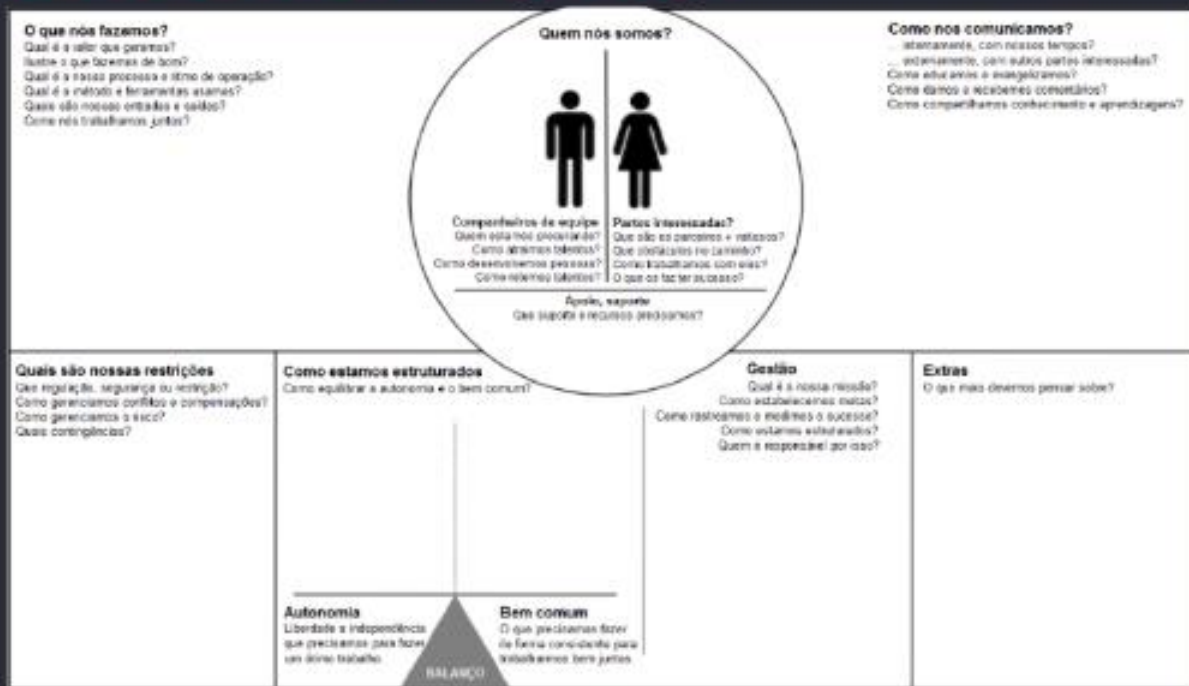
O que nós fazemos?
Qual é o valor que geramos?
Ilustre o que fazemos de bom?
Qual é o nosso processo e ritmo de operação?
Qual é o método e ferramentas usamos?
Quais são nossas entradas e saídas?
Como nós trabalhamos juntos?

Quem nós somos?

Companheiros de equipe
Quem está nos procurando?
Como atraímos talentos?
Como desenvolvemos pessoas?
Como retemos talentos?

Partes interessadas?
Que são os parceiros + mistocos?
Que obstáculos no caminho?
Como trabalhamos com eles?
O que os faz ter sucesso?

Apoio, suporte
Que suporte e recursos precisamos?

Como nos comunicamos?
... internamente, com nossos tempos?
... externamente, com outros partes interessadas?
Como educamos e evangelizamos?
Como damos e recebemos comentários?
Como compartilhamos conhecimento e aprendizagens?

Quais são nossas restrições
Que regulação, segurança ou restrição?
Como gerenciamos conflitos e compensações?
Como gerenciamos o risco?
Quais contingências?

Como estamos estruturados
Como equilibrar a autonomia e o bem comum?

Autonomia
Liberdade e independência que precisamos para fazer um bom trabalho

Bem comum
O que precisamos fazer de forma consistente para trabalharmos bem juntos

BALANÇO

Gestão
Qual é a nossa missão?
Como estabelecemos metas?
Como rastreamos e medimos o sucesso?
Como estamos estruturados?
Quem é responsável por isso?

Extras
O que mais devemos pensar sobre?